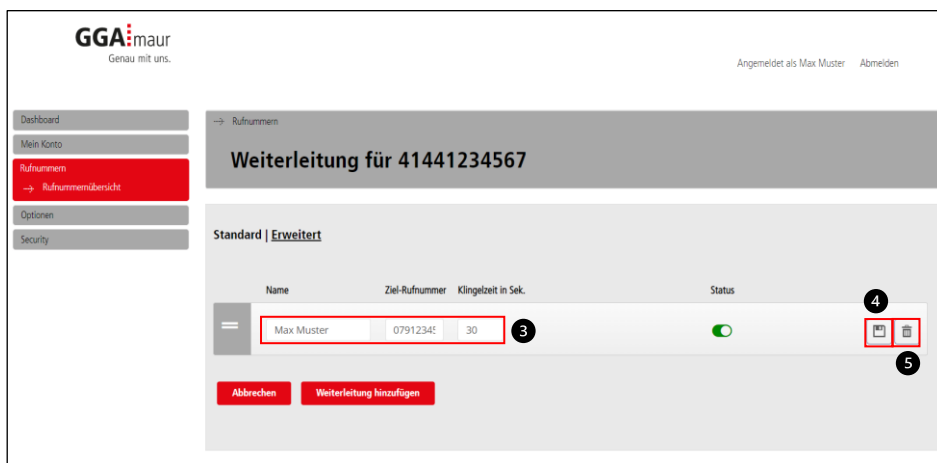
GGA maur
Genau mit uns.

Angemeldet als Max Muster Abmelden

Dashboard
Mein Konto
Rufnummern
→ Rufnummernübersicht
Optionen
Security

→ Rufnummern

Weiterleitung für 41441234567

Standard | Erweitert

| Name | Ziel-Rufnummer | Klingelzeit in Sek. | Status |
|---|---|---|---|
| Max Muster | 0791234! | 30 | |

3
4
5

Abbrechen
Weiterleitung hinzufügen